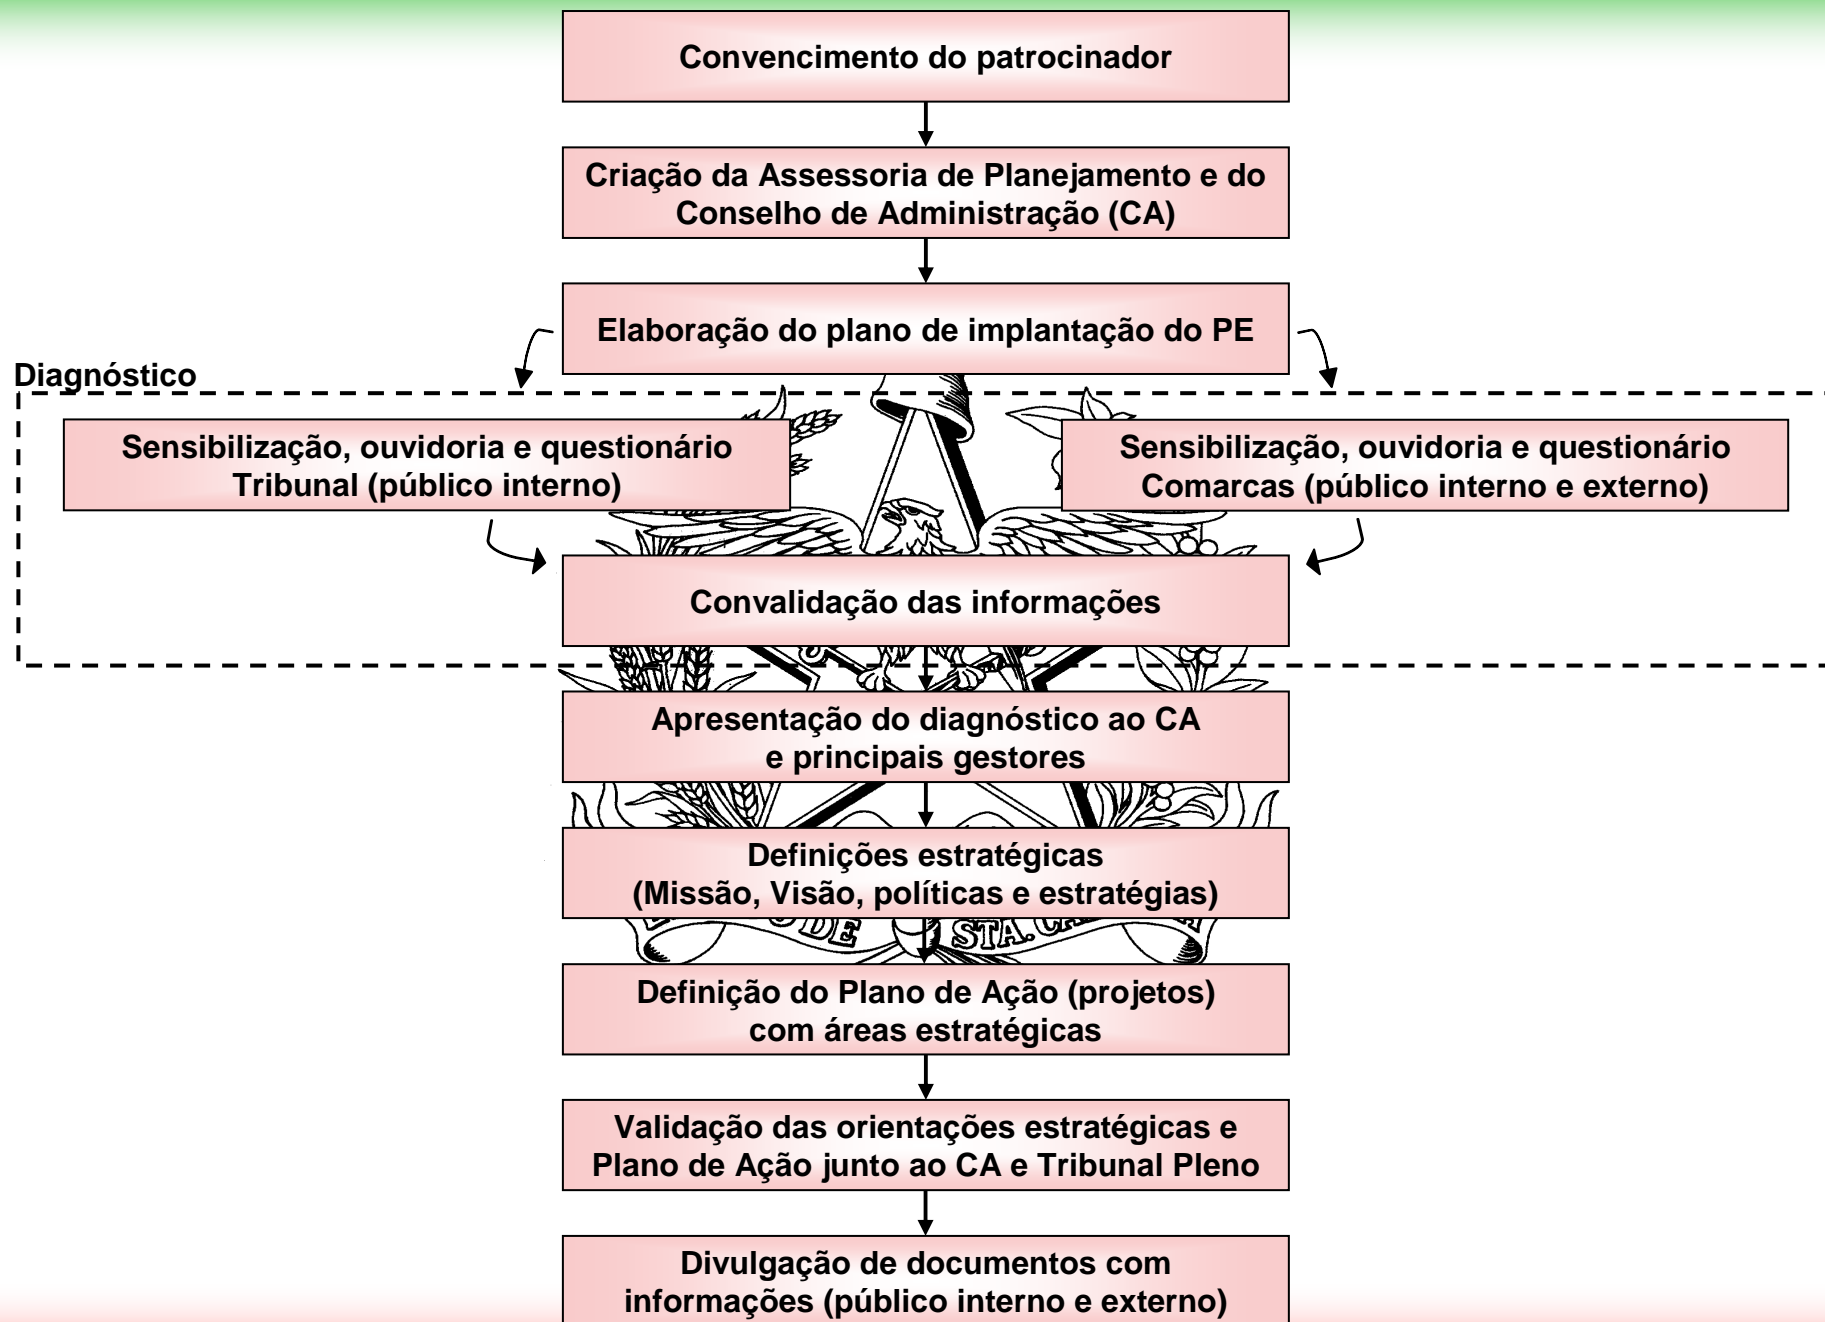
Convencimento do patrocinador

Criação da Assessoria de Planejamento e do Conselho de Administração (CA)

Elaboração do plano de implantação do PE

Diagnóstico

Sensibilização, ouvidoria e questionário Tribunal (público interno)

Sensibilização, ouvidoria e questionário Comarcas (público interno e externo)

Convalidação das informações

Apresentação do diagnóstico ao CA e principais gestores

Definições estratégicas (Missão, Visão, políticas e estratégias)

DE STA. CA

Definição do Plano de Ação (projetos) com áreas estratégicas

Validação das orientações estratégicas e Plano de Ação junto ao CA e Tribunal Pleno

Divulgação de documentos com informações (público interno e externo)